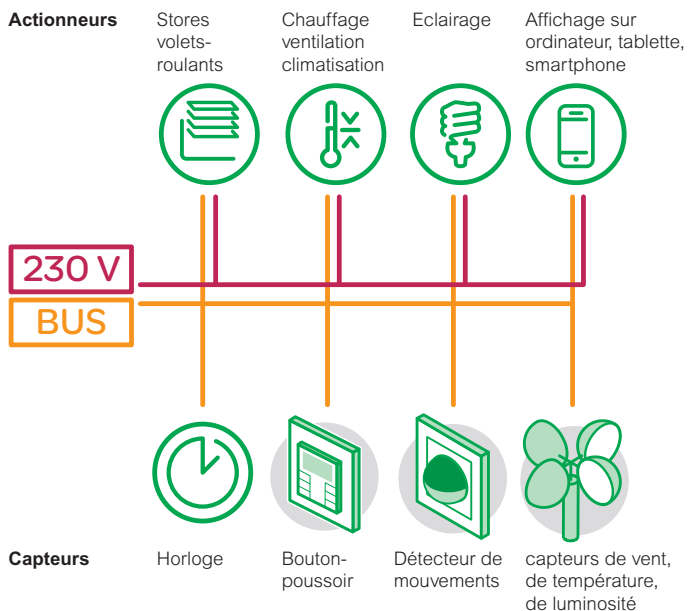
Actionneurs

Stores voletsroulants

Chauffage ventilation climatisation

Eclairage

Affichage sur ordinateur, tablette, smartphone

230 V

BUS

Capteurs

Horloge

Boutonpoussoir

Détecteur de mouvements

capteurs de vent, de température, de luminosité